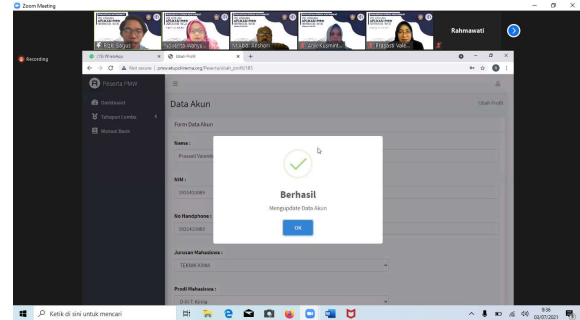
Zoom Meeting

Rizki Sidqul | Norberta Wahyu | Mabbi Ahshori | Annis Kusmint... | Prasasti Valet...

Rahmawati

Recording

(10) WhatsApp | Ubah Profil

Not secure | pmw.ahyo.himema.org/Peserta/ubah_profil/185

Peserta PMW

Dashboard

Tahapan Lomba

Riwayat Berkas

Data Akun

Ubah Profil

Form Data Akun

Nama :

Prasasti Valenti...

NIM :

2031410089

No Handphone :

2031410089

Jurusan Mahasiswa :

TEKNIK KIMIA

Prodi Mahasiswa :

D-III T. Kimia

Berhasil

Mengupdate Data Akun

OK

Ketik di sini untuk mencari

9:36
02/07/2021